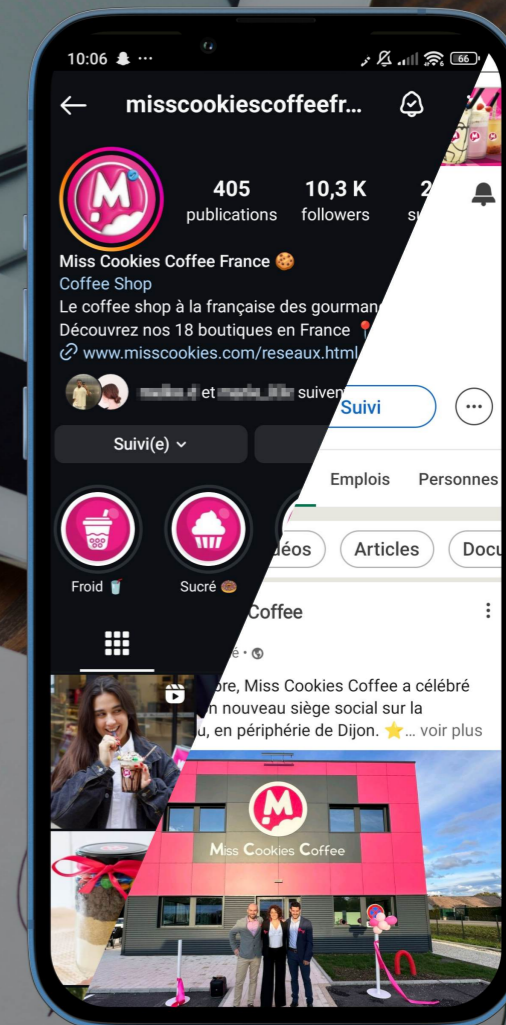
10:06

misscookiescoffeefr...

405 publications

10,3 K followers

2 su

Miss Cookies Coffee France 🍪

Coffee Shop

Le coffee shop à la française des gourman

Découvrez nos 18 boutiques en France 📍

www.misscookies.com/reseaux.html

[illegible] et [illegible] suiven

Suivi

Suivi(e)

Emplois

Personnes

Froid 🥤

Sucré 🍩

déos

Articles

Docu

Coffee

é •

bre, Miss Cookies Coffee a célébré

n nouveau siège social sur la

u, en périphérie de Dijon. ⭐... voir plus

M

Miss Cookies Coffee